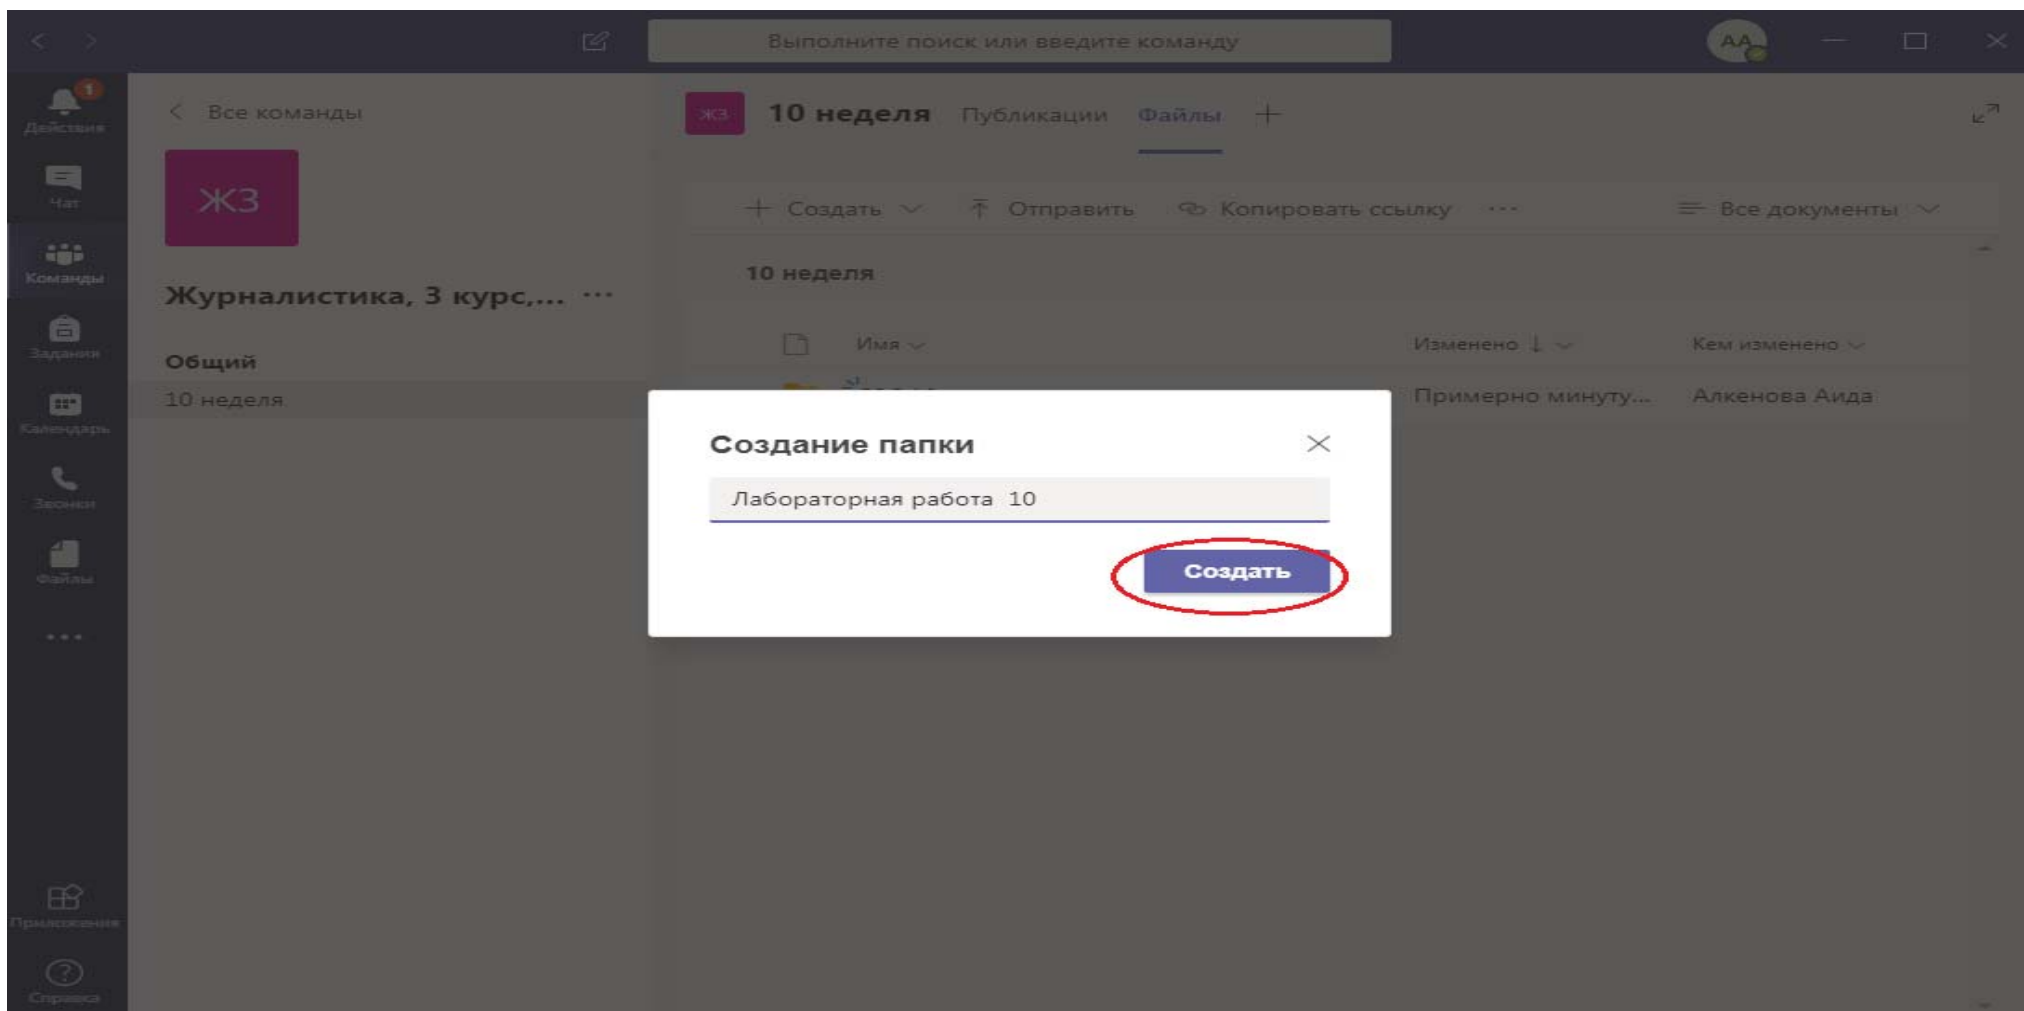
Выполните поиск или введите команду

AA

1
Действия
Чат
Команды
Задания
Календарь
Звонки
Файлы
...
Приложения
Справка

Все команды

ЖЗ

Журналистика, 3 курс,... ···

Общий
10 неделя

ЖЗ 10 неделя Публикации Файлы +

+ Создать ⌄ Отправить Копировать ссылку ··· Все документы ⌄

10 неделя

Имя ⌄ Изменено ↓ ⌄ Кем изменено ⌄

Примерно минуту... Алкенова Аида

Создание папки

Лабораторная работа 10

Создать